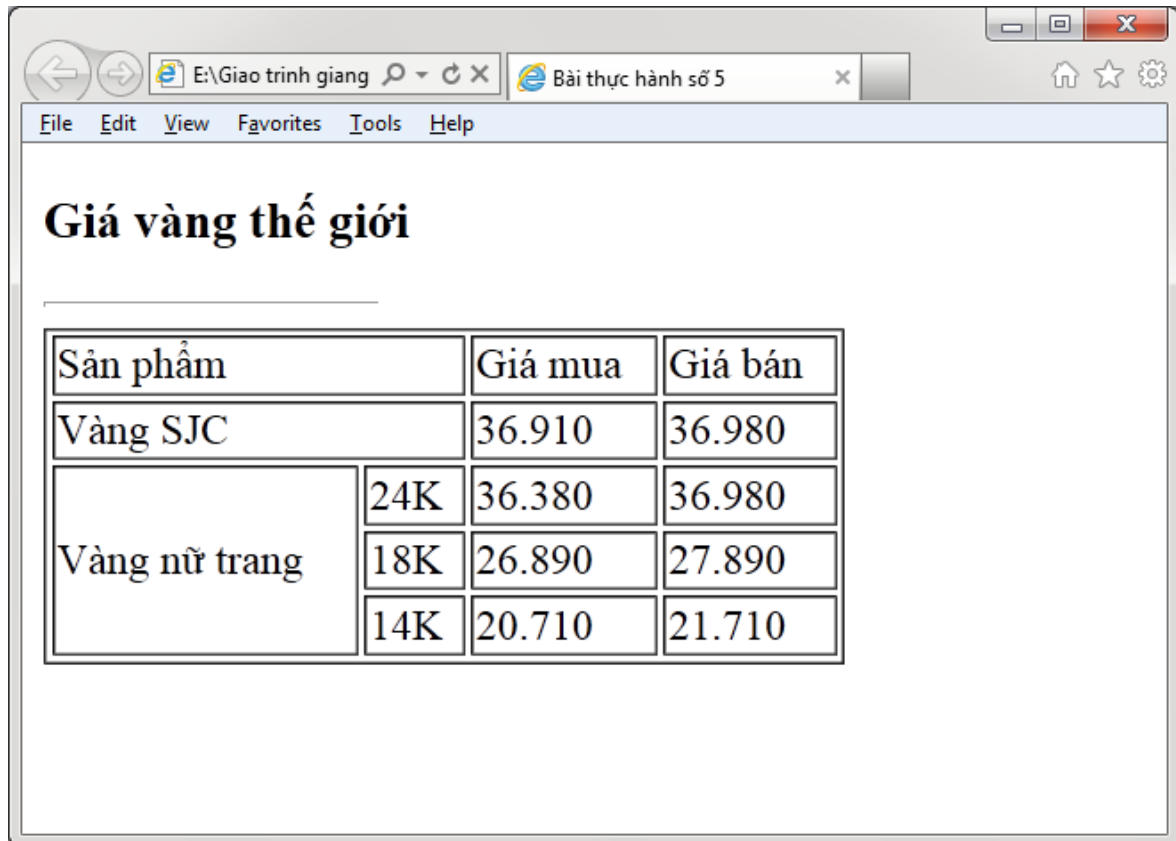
E:\Giao trinh giang

Bài thực hành số 5

File Edit View Favorites Tools Help

Giá vàng thế giới

| Sản phẩm | | Giá mua | Giá bán |
|---|---|---|---|
| Vàng SJC | | 36.910 | 36.980 |
| Vàng nữ trang | 24K | 36.380 | 36.980 |
| | 18K | 26.890 | 27.890 |
| | 14K | 20.710 | 21.710 |